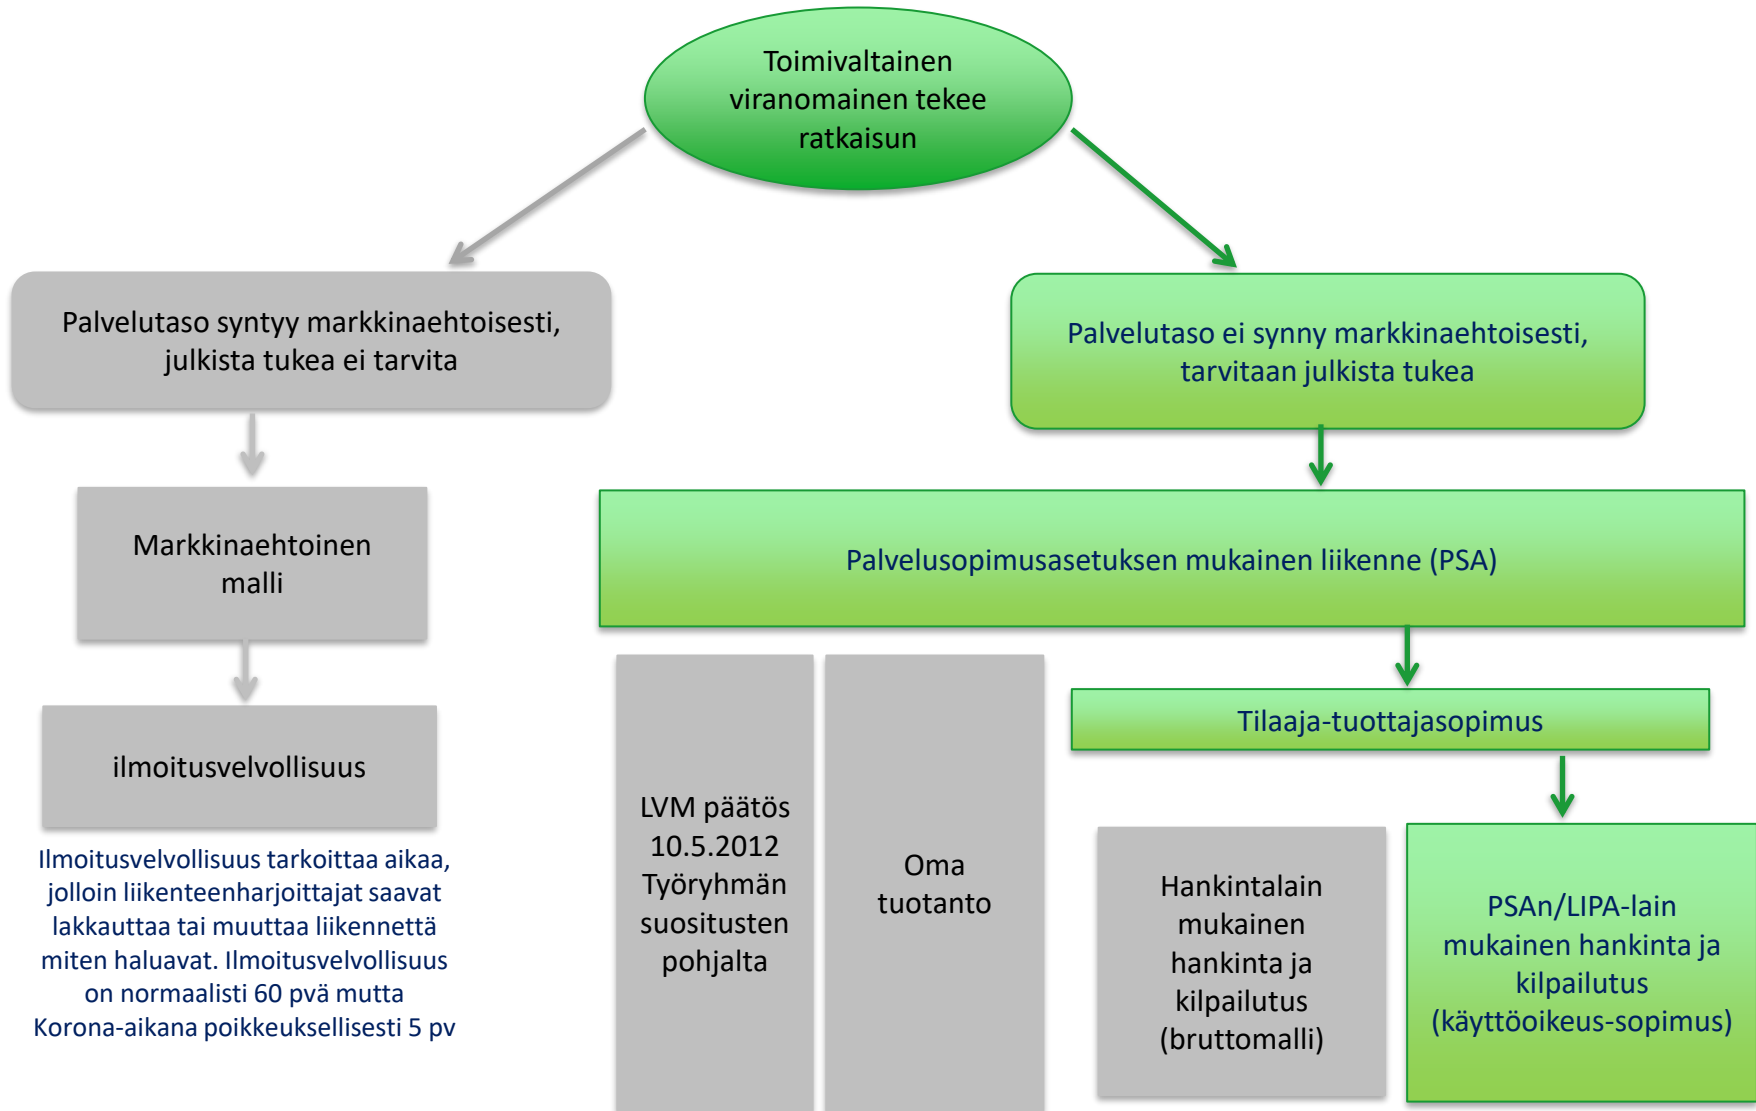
Toimivaltainen viranomainen tekee ratkaisun

Palvelutaso syntyy markkinaehtoisesti, julkista tukea ei tarvita

Palvelutaso ei synny markkinaehtoisesti, tarvitaan julkista tukea

Markkinaehtoinen malli

Palvelusopimusasetuksen mukainen liikenne (PSA)

ilmoitusvelvollisuus

Ilmoitusvelvollisuus tarkoittaa aikaa, jolloin liikenteenharjoittajat saavat lakkauttaa tai muuttaa liikennettä miten haluavat. Ilmoitusvelvollisuus on normaalisti 60 pvä mutta Korona-aikana poikkeuksellisesti 5 pv

LVM päätös 10.5.2012 Työryhmän suositusten pohjalta

Oma tuotanto

Tilaaja-tuottajasopimus

Hankintalain mukainen hankinta ja kilpailutus (bruttomalli)

PSAn/LIPA-lain mukainen hankinta ja kilpailutus (käyttöoikeus-sopimus)